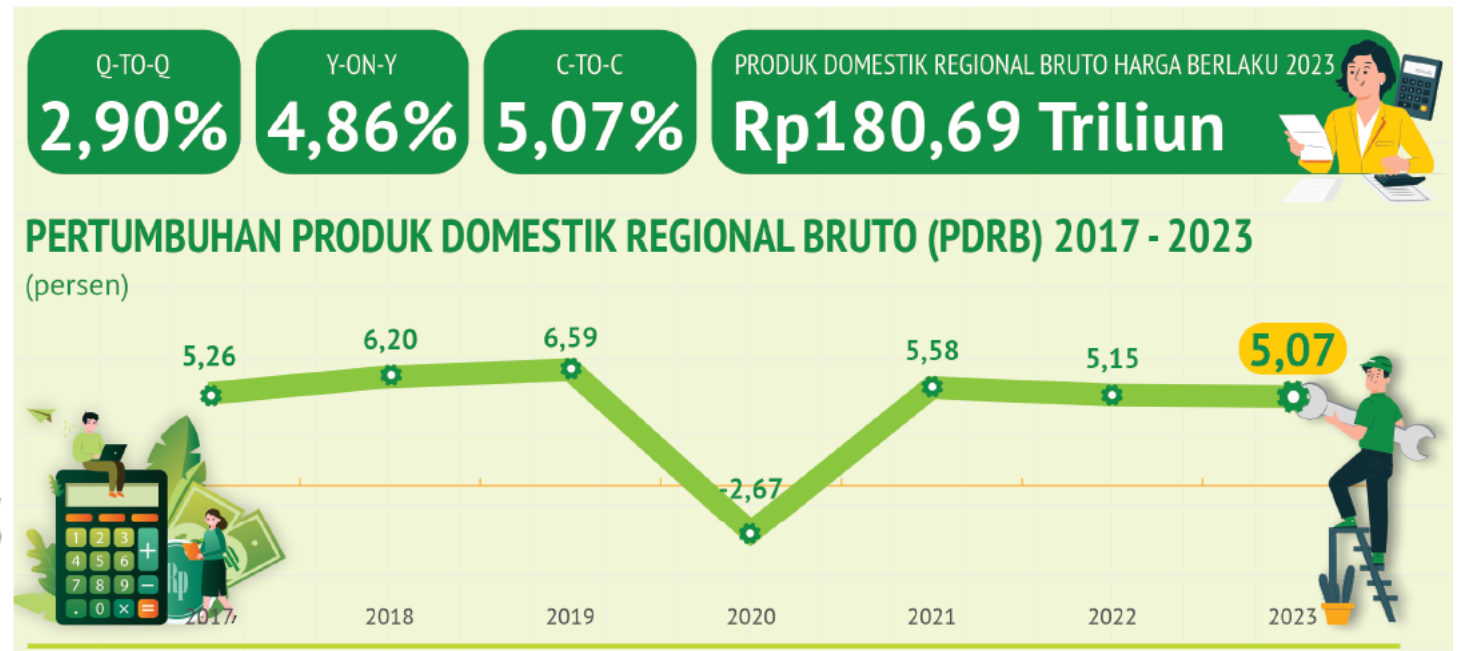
Q-TO-Q
2,90%

Y-ON-Y
4,86%

C-TO-C
5,07%

PRODUK DOMESTIK REGIONAL BRUTO HARGA BERLAKU 2023
Rp180,69 Triliun

PERTUMBUHAN PRODUK DOMESTIK REGIONAL BRUTO (PDRB) 2017 - 2023
(persen)

5,26
6,20
6,59
-2,67
5,58
5,15
5,07

1 2 3
4 5 6 +
7 8 9 −
. 0 × =

Rp

2017 2018 2019 2020 2021 2022 2023